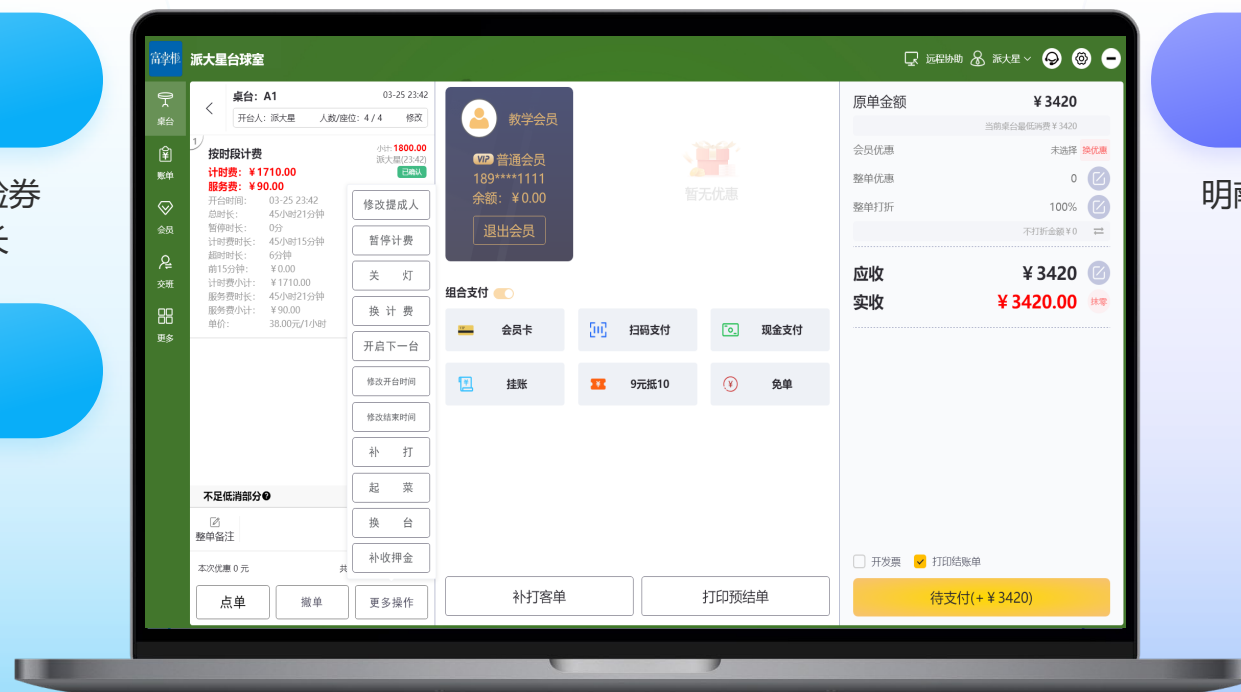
验券
长

明

富掌柜 派大星台球室

远程协助 派大星

桌台
账单
会员
交班
更多

桌台：A1 03-25 23:42
开台人：派大星 人数/座位：4 / 4 修改

1
按时段计费
小计: 1800.00
派大星(23:42)
已确认
计时费：￥1710.00
服务费：￥90.00
开台时间: 03-25 23:42
总时长: 45小时21分钟
暂停时长: 0分
计时费时长: 45小时15分钟
超时时长: 6分钟
前15分钟: ￥0.00
计时费小计: ￥1710.00
服务费时长: 45小时21分钟
服务费小计: ￥90.00
单价: 38.00元/1小时

修改提成人
暂停计费
关 灯
换计费
开启下一台
修改开台时间
修改结束时间
补 打
起 菜
换 台
补收押金

不足低消部分
整单备注
本次优惠 0 元
共
点单 撤单 更多操作

教学会员
VIP 普通会员
189****1111
余额：￥0.00
退出会员

暂无优惠

组合支付
会员卡 扫码支付 现金支付
挂账 9元抵10 免单

补打客单 打印预结单

原单金额 ￥3420
当前桌台最低消费￥3420
会员优惠 未选择 选优惠
整单优惠 0
整单打折 100%
不打折金额￥0
应收 ￥3420
实收 ￥3420.00 抹零

开发票 打印结账单
待支付(+￥3420)